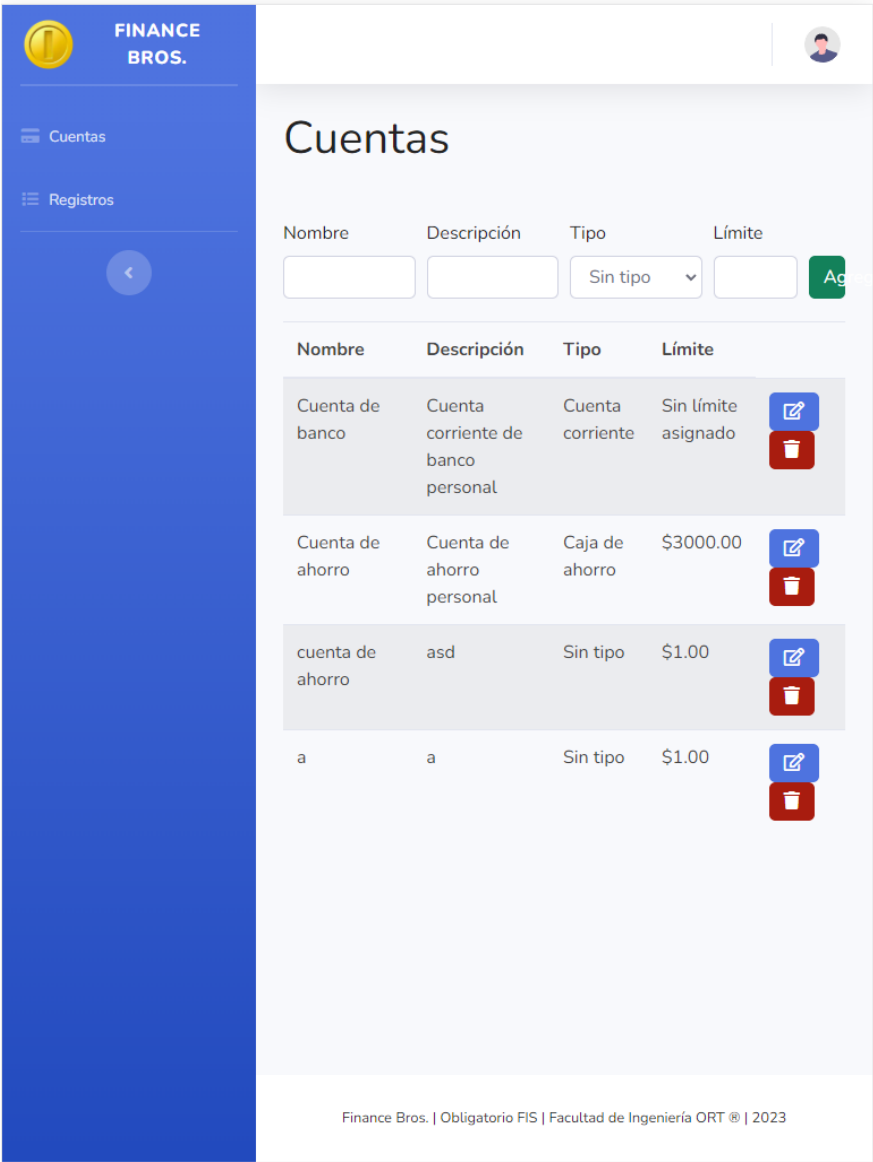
FINANCE BROS.

Cuentas

Registros

Cuentas

Nombre Descripción Tipo Límite

Sin tipo

Age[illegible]

| Nombre | Descripción | Tipo | Límite |
|---|---|---|---|
| Cuenta de banco | Cuenta corriente de banco personal | Cuenta corriente | Sin límite asignado |
| Cuenta de ahorro | Cuenta de ahorro personal | Caja de ahorro | $3000.00 |
| cuenta de ahorro | asd | Sin tipo | $1.00 |
| a | a | Sin tipo | $1.00 |

Finance Bros. | Obligatorio FIS | Facultad de Ingeniería ORT ® | 2023